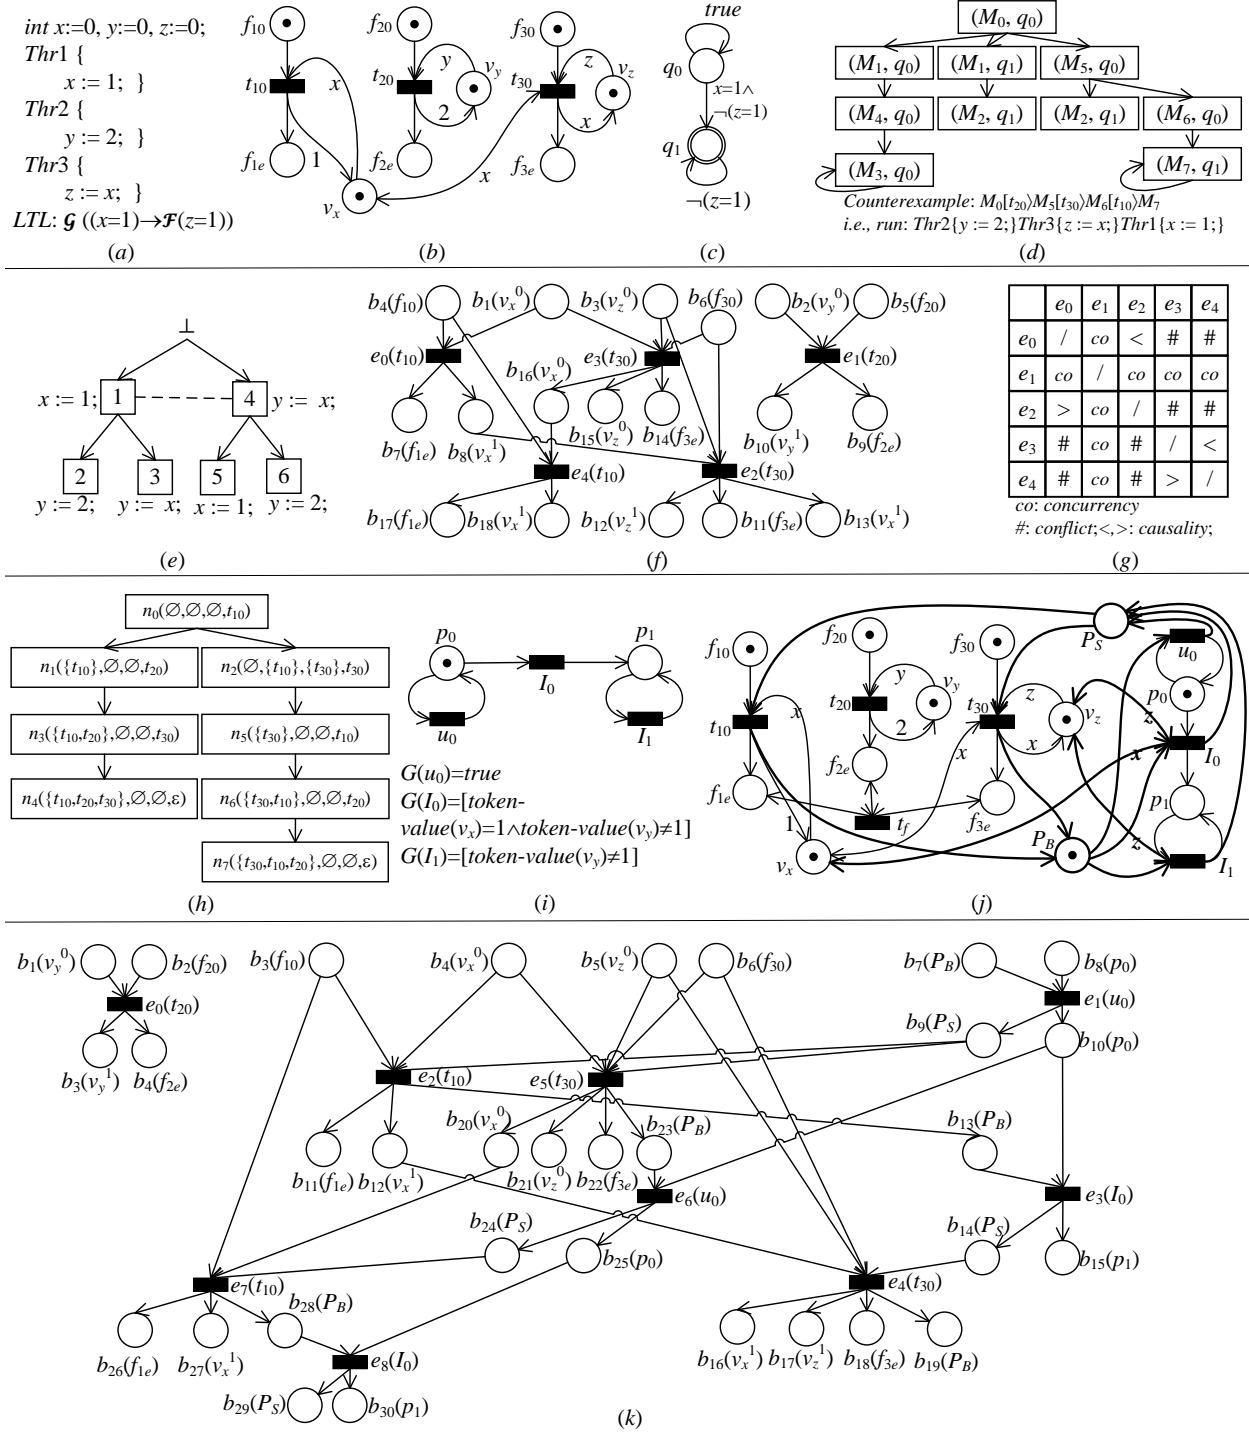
int x:=0, y:=0, z:=0;
Thr1 {
x := 1; }
Thr2 {
y := 2; }
Thr3 {
z := x; }
LTL: $\mathcal{G}$ ((x=1)→$\mathcal{F}$(z=1))
(a)

$f_{10}$ $t_{10}$ x $f_{1e}$ 1 $v_x$ $f_{20}$ $t_{20}$ y $v_y$ 2 $f_{2e}$ $f_{30}$ $t_{30}$ z $v_z$ x $f_{3e}$ x
(b)

true $q_0$ x=1∧ ¬(z=1) $q_1$ ¬(z=1)
(c)

$(M_0, q_0)$
$(M_1, q_0)$ $(M_1, q_1)$ $(M_5, q_0)$
$(M_4, q_0)$ $(M_2, q_1)$ $(M_2, q_1)$ $(M_6, q_0)$
$(M_3, q_0)$ $(M_7, q_1)$
Counterexample: $M_0[t_{20}\rangle M_5[t_{30}\rangle M_6[t_{10}\rangle M_7$
i.e., run: Thr2{y := 2;}Thr3{z := x;}Thr1{x := 1;}
(d)

⊥
x := 1; 1 4 y := x;
2 y := 2; 3 y := x; 5 x := 1; 6 y := 2;
(e)

$b_4(f_{10})$ $b_1(v_x^0)$ $b_3(v_z^0)$ $b_6(f_{30})$ $b_2(v_y^0)$ $b_5(f_{20})$
$e_0(t_{10})$ $e_3(t_{30})$ $e_1(t_{20})$
$b_{16}(v_x^0)$ $b_{15}(v_z^0)$ $b_{14}(f_{3e})$ $b_7(f_{1e})$ $b_8(v_x^1)$ $b_{10}(v_y^1)$ $b_9(f_{2e})$
$e_4(t_{10})$ $e_2(t_{30})$
$b_{17}(f_{1e})$ $b_{18}(v_x^1)$ $b_{12}(v_z^1)$ $b_{11}(f_{3e})$ $b_{13}(v_x^1)$
(f)

| | $e_0$ | $e_1$ | $e_2$ | $e_3$ | $e_4$ |
|---|---|---|---|---|---|
| $e_0$ | / | co | < | # | # |
| $e_1$ | co | / | co | co | co |
| $e_2$ | > | co | / | # | # |
| $e_3$ | # | co | # | / | < |
| $e_4$ | # | co | # | > | / |

co: concurrency
#: conflict;<,>: causality;
(g)

$n_0(\varnothing,\varnothing,\varnothing,t_{10})$
$n_1(\{t_{10}\},\varnothing,\varnothing,t_{20})$ $n_2(\varnothing,\{t_{10}\},\{t_{30}\},t_{30})$
$n_3(\{t_{10},t_{20}\},\varnothing,\varnothing,t_{30})$ $n_5(\{t_{30}\},\varnothing,\varnothing,t_{10})$
$n_4(\{t_{10},t_{20},t_{30}\},\varnothing,\varnothing,\varepsilon)$ $n_6(\{t_{30},t_{10}\},\varnothing,\varnothing,t_{20})$
$n_7(\{t_{30},t_{10},t_{20}\},\varnothing,\varnothing,\varepsilon)$
(h)

$p_0$ $I_0$ $p_1$ $u_0$ $I_1$
$G(u_0)$=true
$G(I_0)$=[token-value($v_x$)=1∧token-value($v_y$)≠1]
$G(I_1)$=[token-value($v_y$)≠1]
(i)

$f_{10}$ $t_{10}$ x $f_{1e}$ 1 $v_x$ $f_{20}$ $t_{20}$ y $v_y$ 2 $f_{2e}$ $t_f$ $f_{30}$ $t_{30}$ z x $v_z$ x $f_{3e}$ $P_S$ $u_0$ $p_0$ z $I_0$ x $p_1$ z $I_1$ $P_B$
(j)

$b_1(v_y^0)$ $b_2(f_{20})$ $e_0(t_{20})$ $b_3(v_y^1)$ $b_4(f_{2e})$
$b_3(f_{10})$ $b_4(v_x^0)$ $b_5(v_z^0)$ $b_6(f_{30})$ $b_7(P_B)$ $b_8(p_0)$
$e_1(u_0)$ $b_9(P_S)$ $b_{10}(p_0)$
$e_2(t_{10})$ $e_5(t_{30})$
$b_{20}(v_x^0)$ $b_{23}(P_B)$ $b_{13}(P_B)$
$b_{11}(f_{1e})$ $b_{12}(v_x^1)$ $b_{21}(v_z^0)$ $b_{22}(f_{3e})$
$e_6(u_0)$ $e_3(I_0)$
$b_{24}(P_S)$ $b_{25}(p_0)$ $b_{14}(P_S)$ $b_{15}(p_1)$
$e_7(t_{10})$ $e_4(t_{30})$
$b_{28}(P_B)$
$b_{26}(f_{1e})$ $b_{27}(v_x^1)$ $e_8(I_0)$
$b_{16}(v_x^1)$ $b_{17}(v_z^1)$ $b_{18}(f_{3e})$ $b_{19}(P_B)$
$b_{29}(P_S)$ $b_{30}(p_1)$
(k)